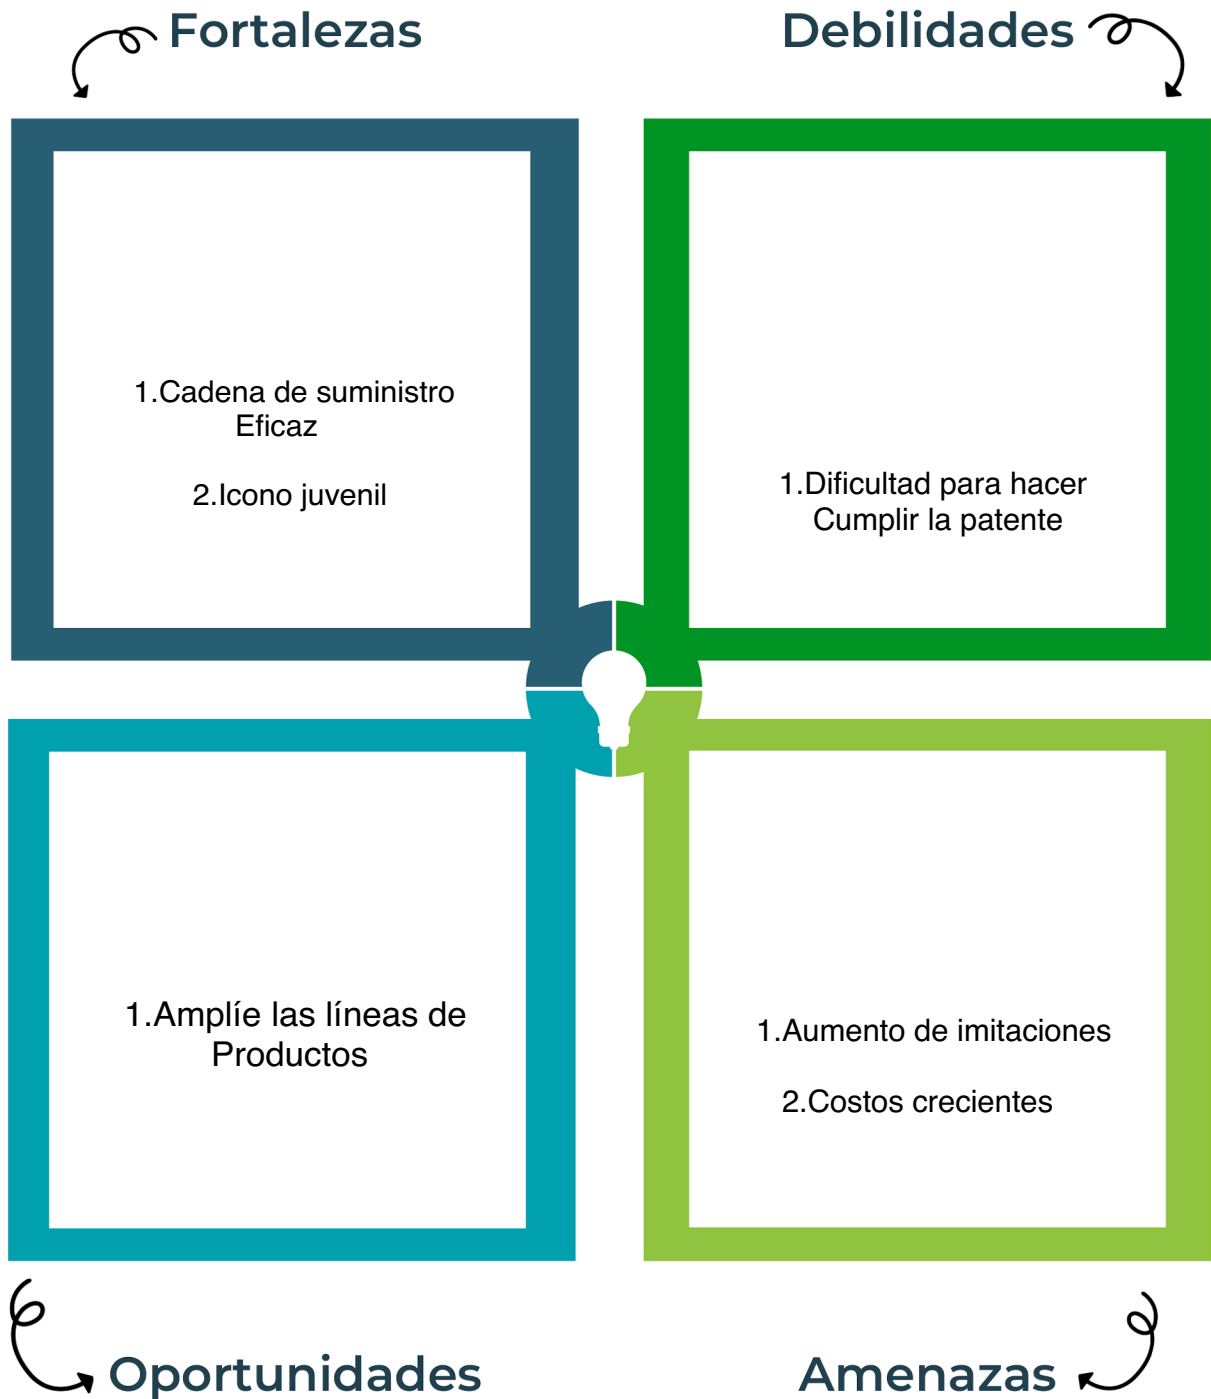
Fortalezas

Debilidades

1.Cadena de suministro Eficaz

2.Icono juvenil

1.Dificultad para hacer Cumplir la patente

1.Amplíe las líneas de Productos

1.Aumento de imitaciones

2.Costos crecientes

Oportunidades

Amenazas